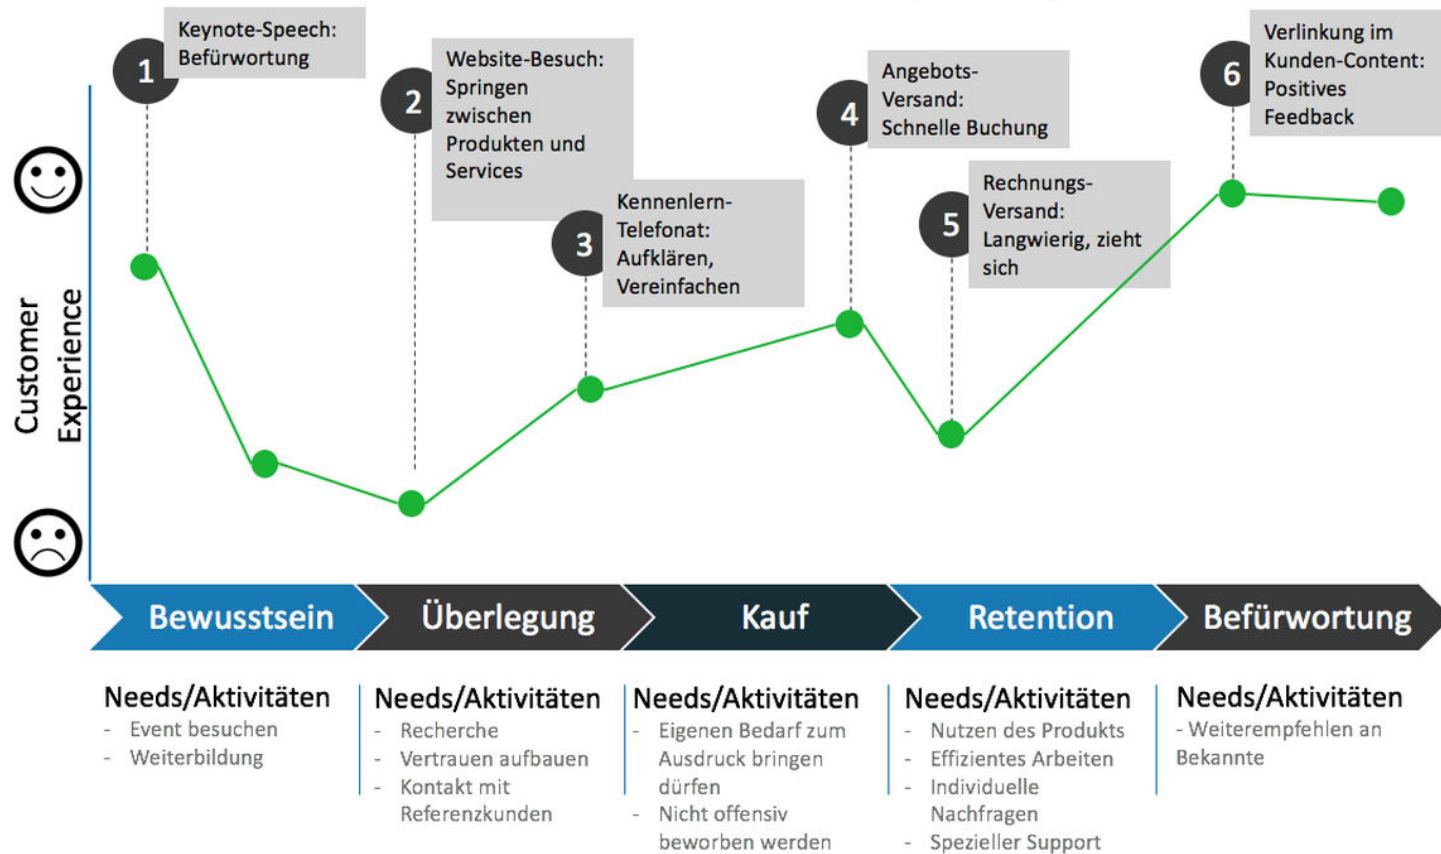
1 Keynote-Speech: Befürwortung

2 Website-Besuch: Springen zwischen Produkten und Services

3 Kennenlern-Telefonat: Aufklären, Vereinfachen

4 Angebots-Versand: Schnelle Buchung

5 Rechnungs-Versand: Langwierig, zieht sich

6 Verlinkung im Kunden-Content: Positives Feedback

Customer Experience

Bewusstsein

Überlegung

Kauf

Retention

Befürwortung

Needs/Aktivitäten
- Event besuchen
- Weiterbildung

Needs/Aktivitäten
- Recherche
- Vertrauen aufbauen
- Kontakt mit Referenzkunden

Needs/Aktivitäten
- Eigenen Bedarf zum Ausdruck bringen dürfen
- Nicht offensiv beworben werden

Needs/Aktivitäten
- Nutzen des Produkts
- Effizientes Arbeiten
- Individuelle Nachfragen
- Spezieller Support

Needs/Aktivitäten
- Weiterempfehlen an Bekannte